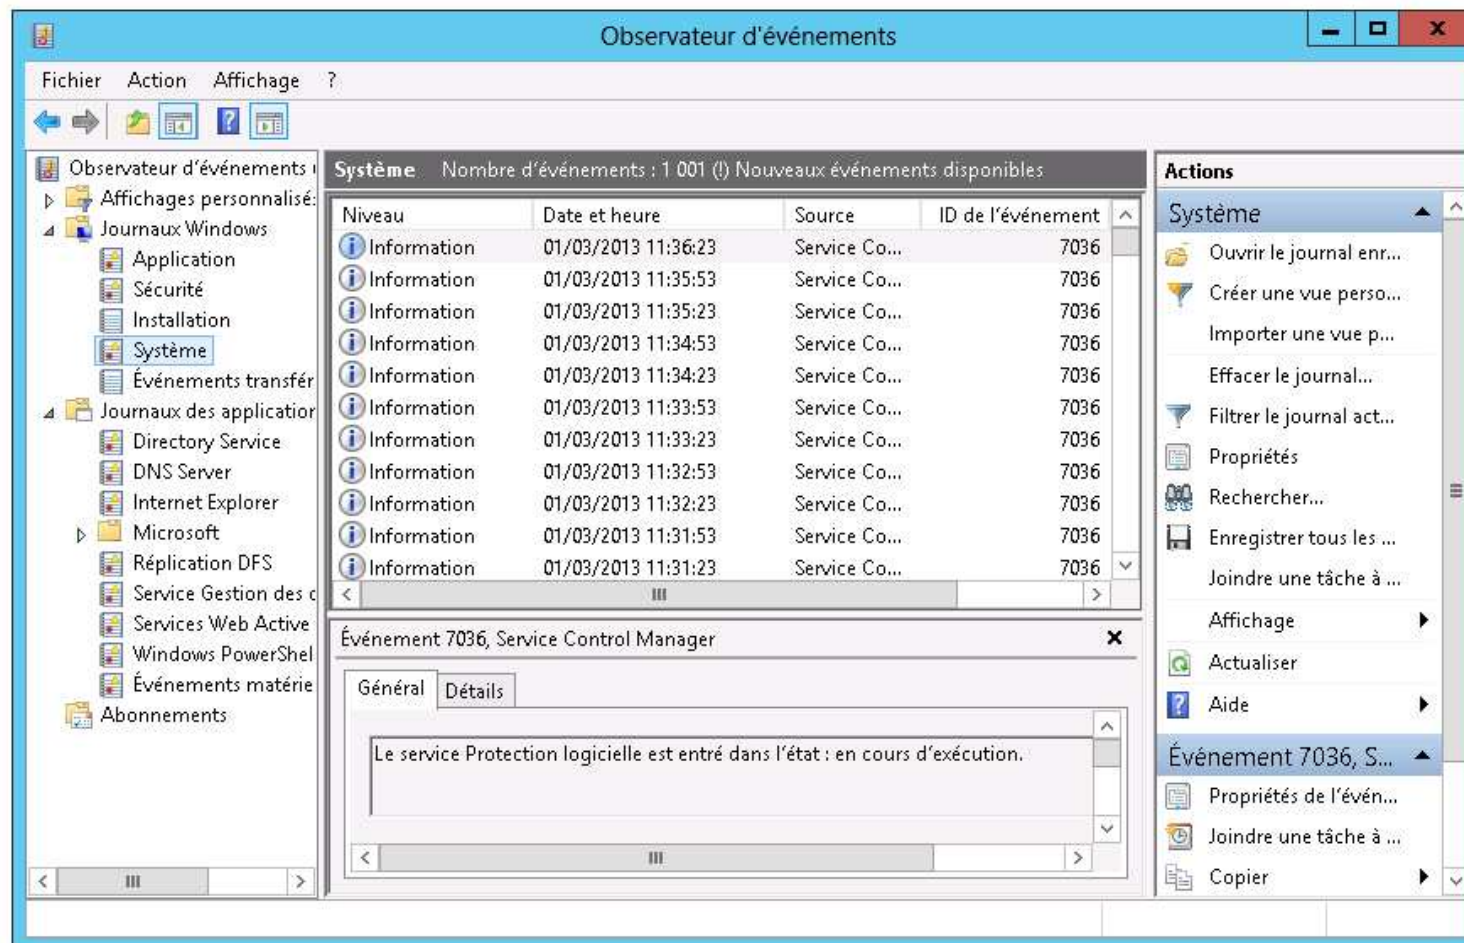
Observateur d'événements

Fichier Action Affichage ?

Observateur d'événements l
Affichages personnalisé
Journaux Windows
Application
Sécurité
Installation
Système
Événements transfér
Journaux des applicatior
Directory Service
DNS Server
Internet Explorer
Microsoft
Réplication DFS
Service Gestion des c
Services Web Active
Windows PowerShel
Événements matérie
Abonnements

Système Nombre d'événements : 1 001 (!) Nouveaux événements disponibles

| Niveau | Date et heure | Source | ID de l'événement |
|---|---|---|---|
| Information | 01/03/2013 11:36:23 | Service Co... | 7036 |
| Information | 01/03/2013 11:35:53 | Service Co... | 7036 |
| Information | 01/03/2013 11:35:23 | Service Co... | 7036 |
| Information | 01/03/2013 11:34:53 | Service Co... | 7036 |
| Information | 01/03/2013 11:34:23 | Service Co... | 7036 |
| Information | 01/03/2013 11:33:53 | Service Co... | 7036 |
| Information | 01/03/2013 11:33:23 | Service Co... | 7036 |
| Information | 01/03/2013 11:32:53 | Service Co... | 7036 |
| Information | 01/03/2013 11:32:23 | Service Co... | 7036 |
| Information | 01/03/2013 11:31:53 | Service Co... | 7036 |
| Information | 01/03/2013 11:31:23 | Service Co... | 7036 |

Événement 7036, Service Control Manager

Général Détails

Le service Protection logicielle est entré dans l'état : en cours d'exécution.

Actions
Système
Ouvrir le journal enr...
Créer une vue perso...
Importer une vue p...
Effacer le journal...
Filtrer le journal act...
Propriétés
Rechercher...
Enregistrer tous les ...
Joindre une tâche à ...
Affichage
Actualiser
Aide
Événement 7036, S...
Propriétés de l'évén...
Joindre une tâche à ...
Copier